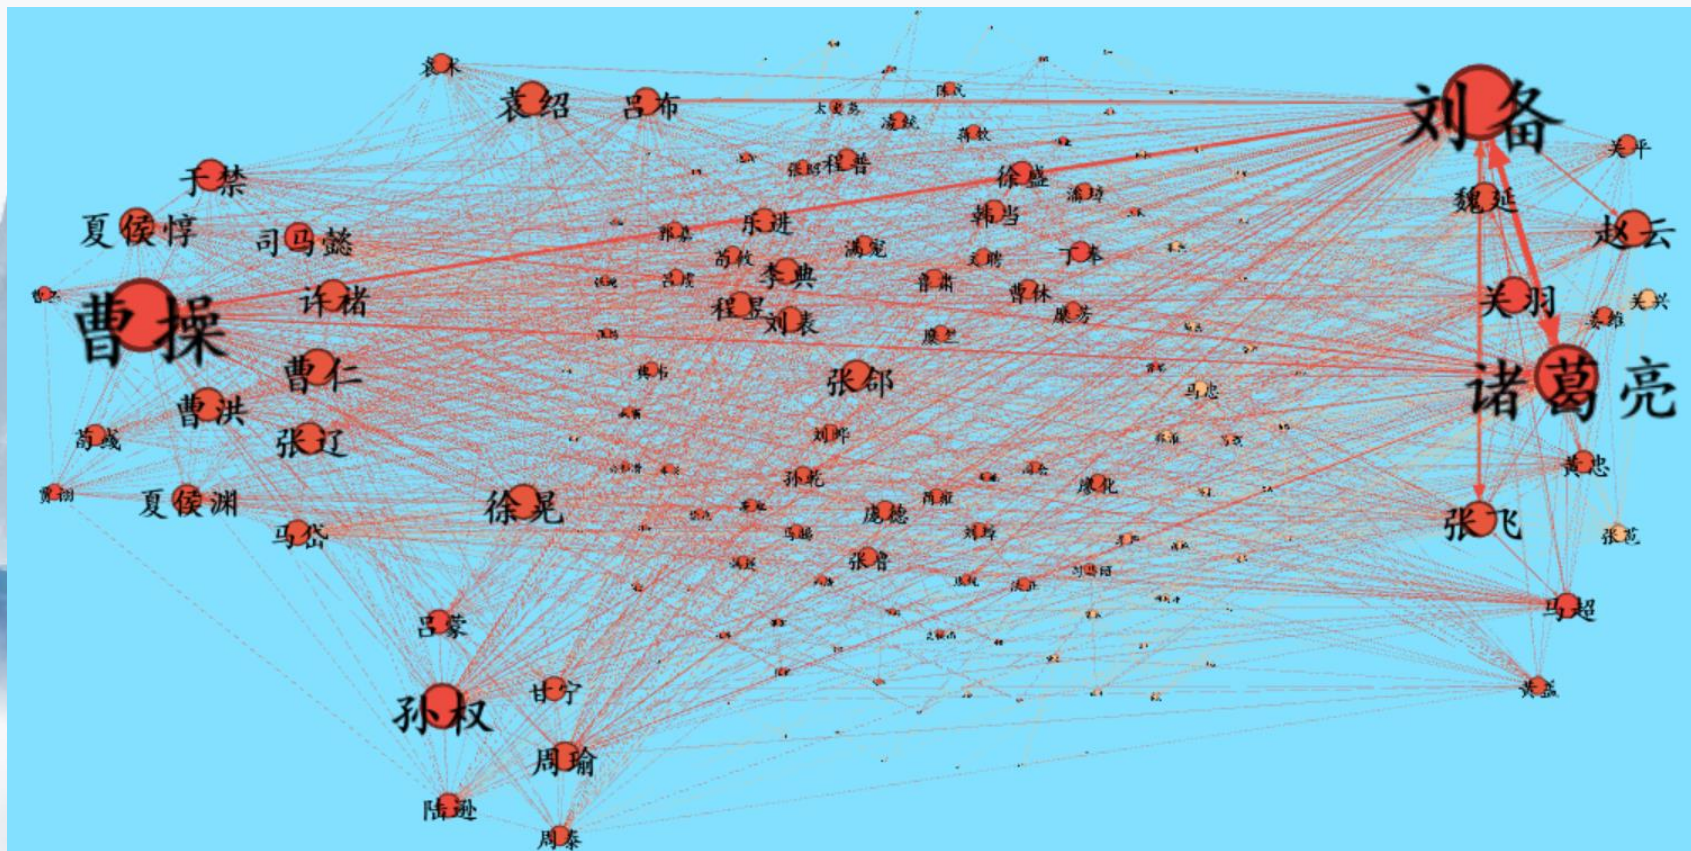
袁术
袁绍
吕布
刘备
陈武
太史慈
凌统
蒋钦
程普
张昭
于禁
关平
徐盛
潘璋
魏延
夏侯惇
司马懿
乐进
韩当
郭嘉
赵云
荀攸
满宠
文聘
丁奉
李典
曹丕
许褚
曹操
甘宁
曹休
关羽
关兴
程昱
刘表
姜维
廖芳
庞统
诸葛亮
曹仁
张郃
马忠
曹洪
荀彧
刘晔
张辽
黄忠
孙乾
庞化
曹彰
夏侯渊
徐晃
糜竺
庞德
马岱
刘封
张苞
马超
张鲁
吕蒙
刘璋
黄盖
孙权
甘宁
周瑜
陆逊
周泰